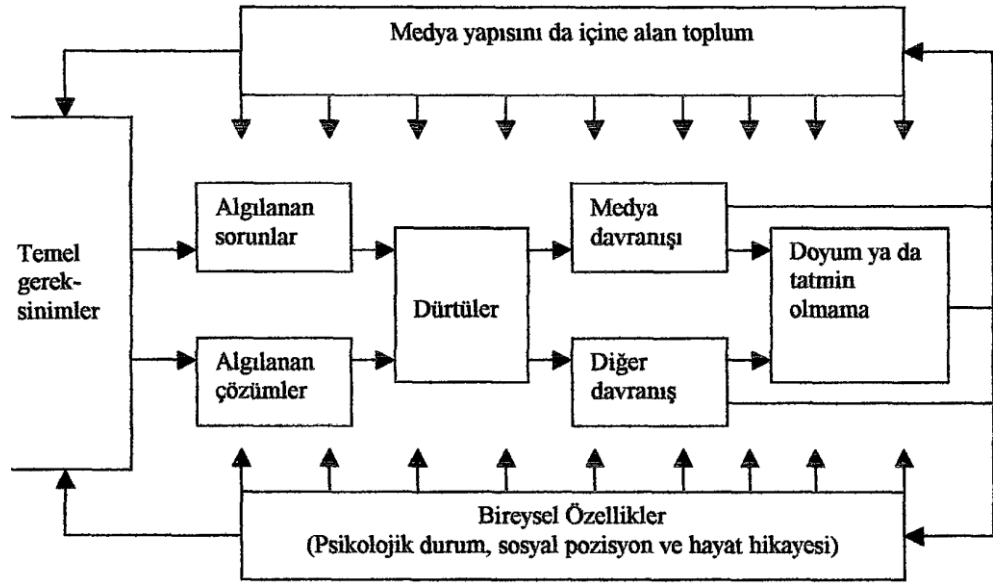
Medya yapısını da içine alan toplum

Temel gereksinimler

Algılanan sorunlar

Algılanan çözümler

Dürtüler

Medya davranışı

Diğer davranış

Doyum ya da tatmin olmama

Bireysel Özellikler
(Psikolojik durum, sosyal pozisyon ve hayat hikayesi)